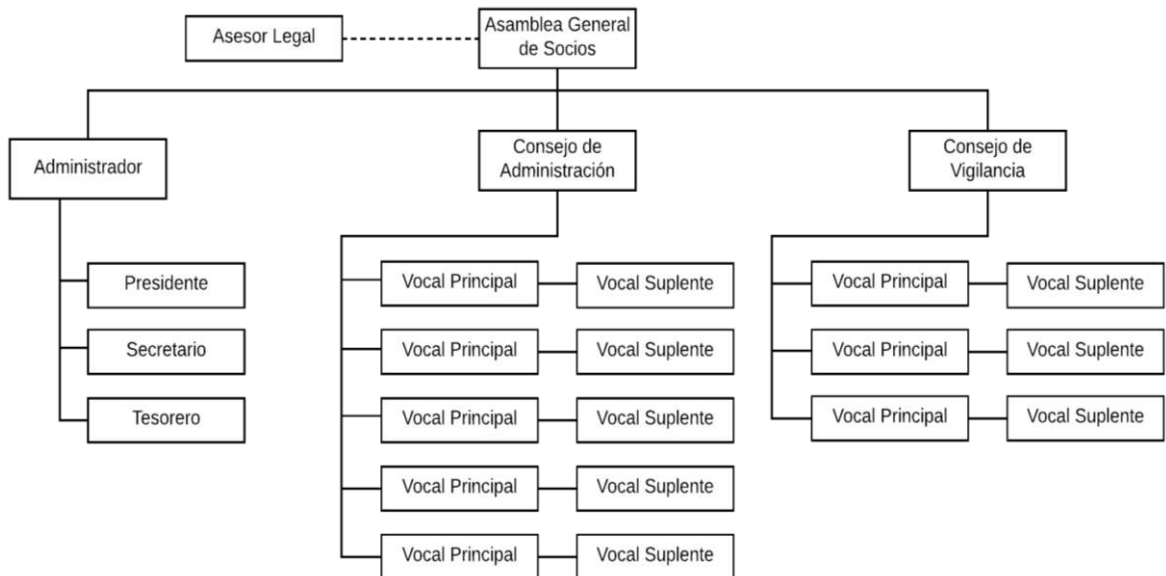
Asesor Legal

Asamblea General de Socios

Administrador

Presidente

Secretario

Tesorero

Consejo de Administración

Vocal Principal
Vocal Suplente
Vocal Principal
Vocal Suplente
Vocal Principal
Vocal Suplente
Vocal Principal
Vocal Suplente
Vocal Principal
Vocal Suplente

Consejo de Vigilancia

Vocal Principal
Vocal Suplente
Vocal Principal
Vocal Suplente
Vocal Principal
Vocal Suplente